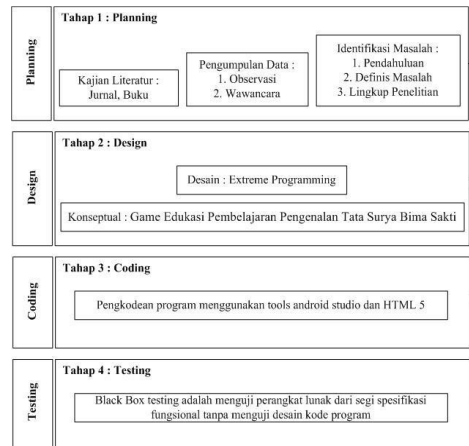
Planning

Tahap 1 : Planning

Kajian Literatur : Jurnal, Buku

Pengumpulan Data :
1. Observasi
2. Wawancara

Identifikasi Masalah :
1. Pendahuluan
2. Definis Masalah
3. Lingkup Penelitian

Design

Tahap 2 : Design

Desain : Extreme Programming

Konseptual : Game Edukasi Pembelajaran Pengenalan Tata Surya Bima Sakti

Coding

Tahap 3 : Coding

Pengkodean program menggunakan tools android studio dan HTML 5

Testing

Tahap 4 : Testing

Black Box testing adalah menguji perangkat lunak dari segi spesifikasi fungsional tanpa menguji desain kode program